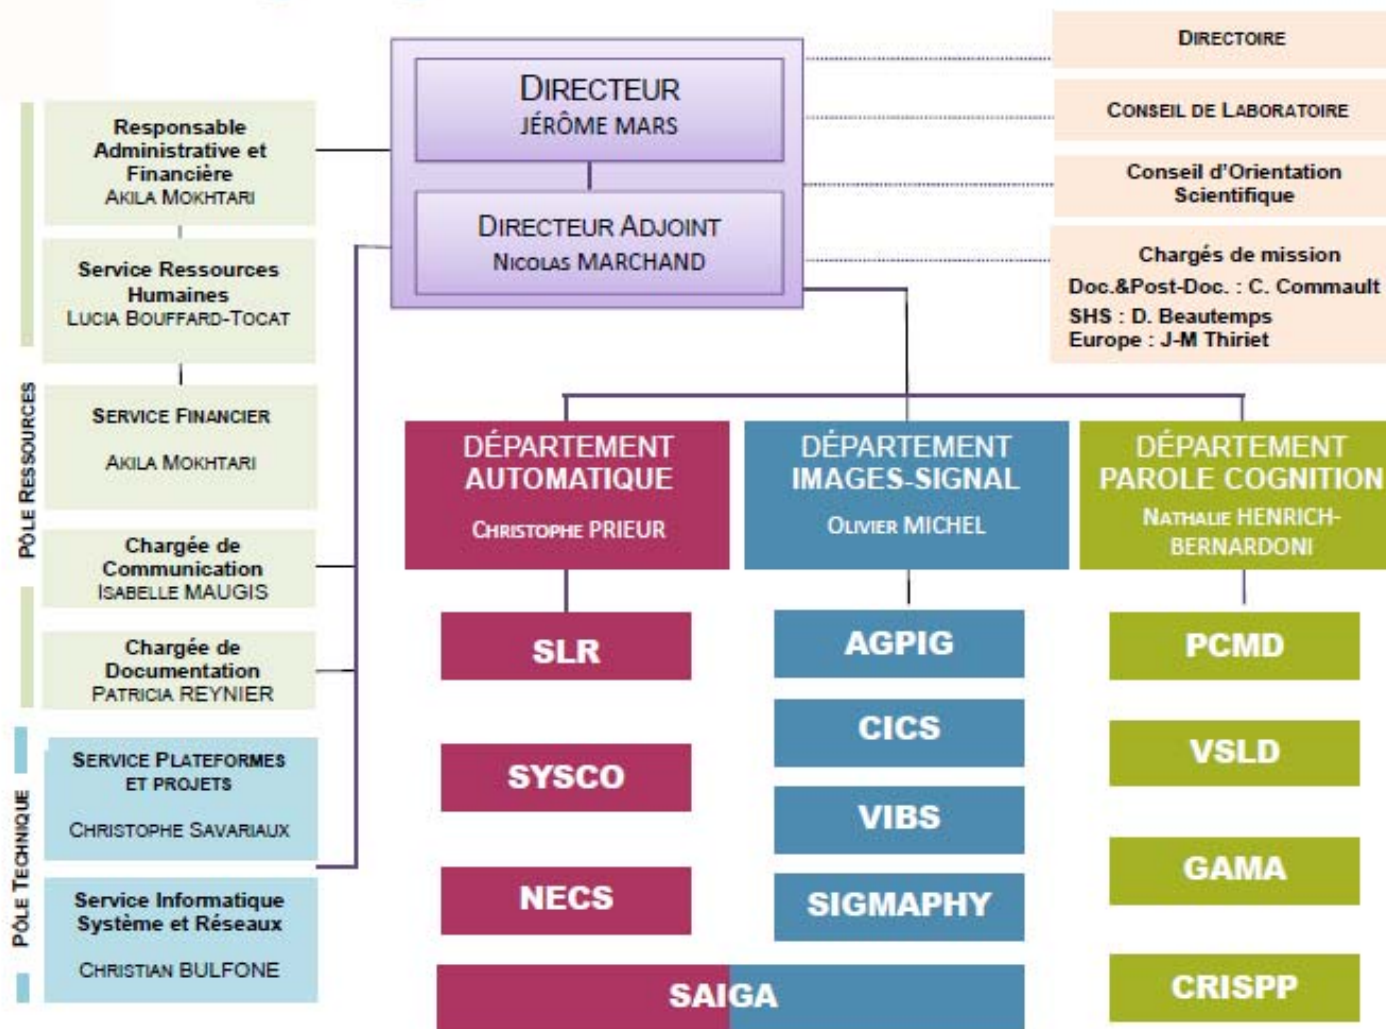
DIRECTEUR
JÉRÔME MARS

DIRECTEUR ADJOINT
NICOLAS MARCHAND

DIRECTOIRE

CONSEIL DE LABORATOIRE

Conseil d'Orientation Scientifique

Chargés de mission
Doc.&Post-Doc. : C. Commault
SHS : D. Beautemps
Europe : J-M Thiriet

PÔLE RESSOURCES

Responsable Administrative et Financière
AKILA MOKHTARI

Service Ressources Humaines
LUCIA BOUFFARD-TOCAT

SERVICE FINANCIER
AKILA MOKHTARI

Chargée de Communication
ISABELLE MAUGIS

Chargée de Documentation
PATRICIA REYNIER

PÔLE TECHNIQUE

SERVICE PLATEFORMES ET PROJETS
CHRISTOPHE SAVARIAUX

Service Informatique Système et Réseaux
CHRISTIAN BULFONE

DÉPARTEMENT AUTOMATIQUE
CHRISTOPHE PRIEUR

DÉPARTEMENT IMAGES-SIGNAL
OLIVIER MICHEL

DÉPARTEMENT PAROLE COGNITION
NATHALIE HENRICH-BERNARDONI

SLR

AGPIG

PCMD

CICS

VSLD

SYSCO

VIBS

GAMA

NECS

SIGMAPHY

SAIGA

CRISPP